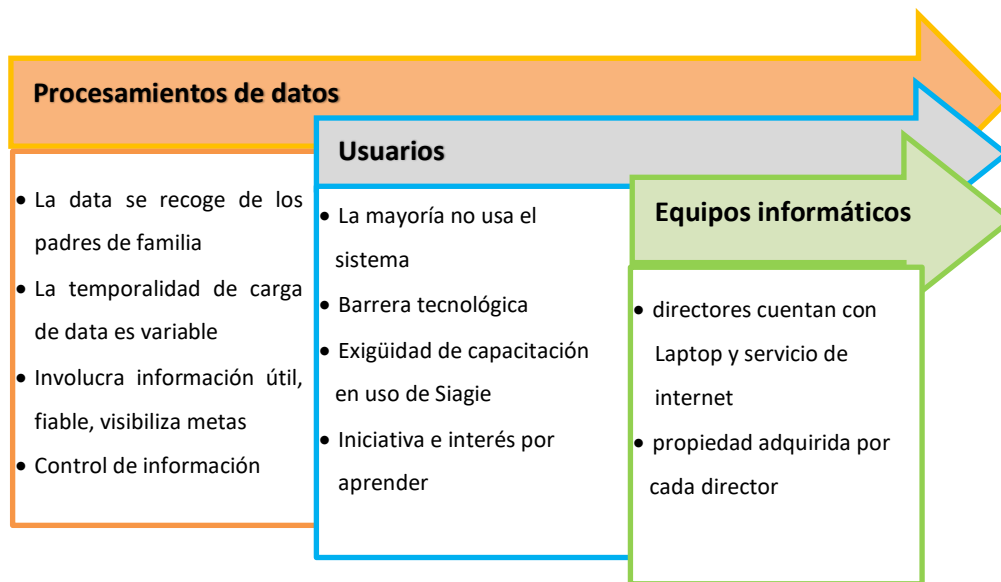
Procesamientos de datos

- La data se recoge de los padres de familia
- La temporalidad de carga de data es variable
- Involucra información útil, fiable, visibiliza metas
- Control de información

Usuarios

- La mayoría no usa el sistema
- Barrera tecnológica
- Exigüidad de capacitación en uso de Siagie
- Iniciativa e interés por aprender

Equipos informáticos

- directores cuentan con Laptop y servicio de internet
- propiedad adquirida por cada director